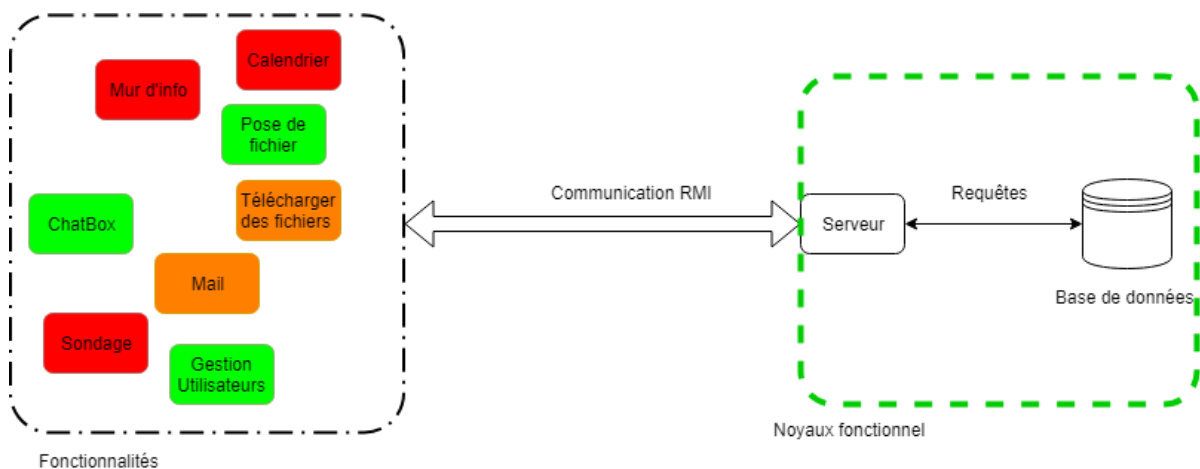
Calendrier

Mur d'info

Pose de fichier

ChatBox

Télécharger des fichiers

Mail

Sondage

Gestion Utilisateurs

Fonctionnalités

Communication RMI

Serveur

Requêtes

Base de données

Noyaux fonctionnel